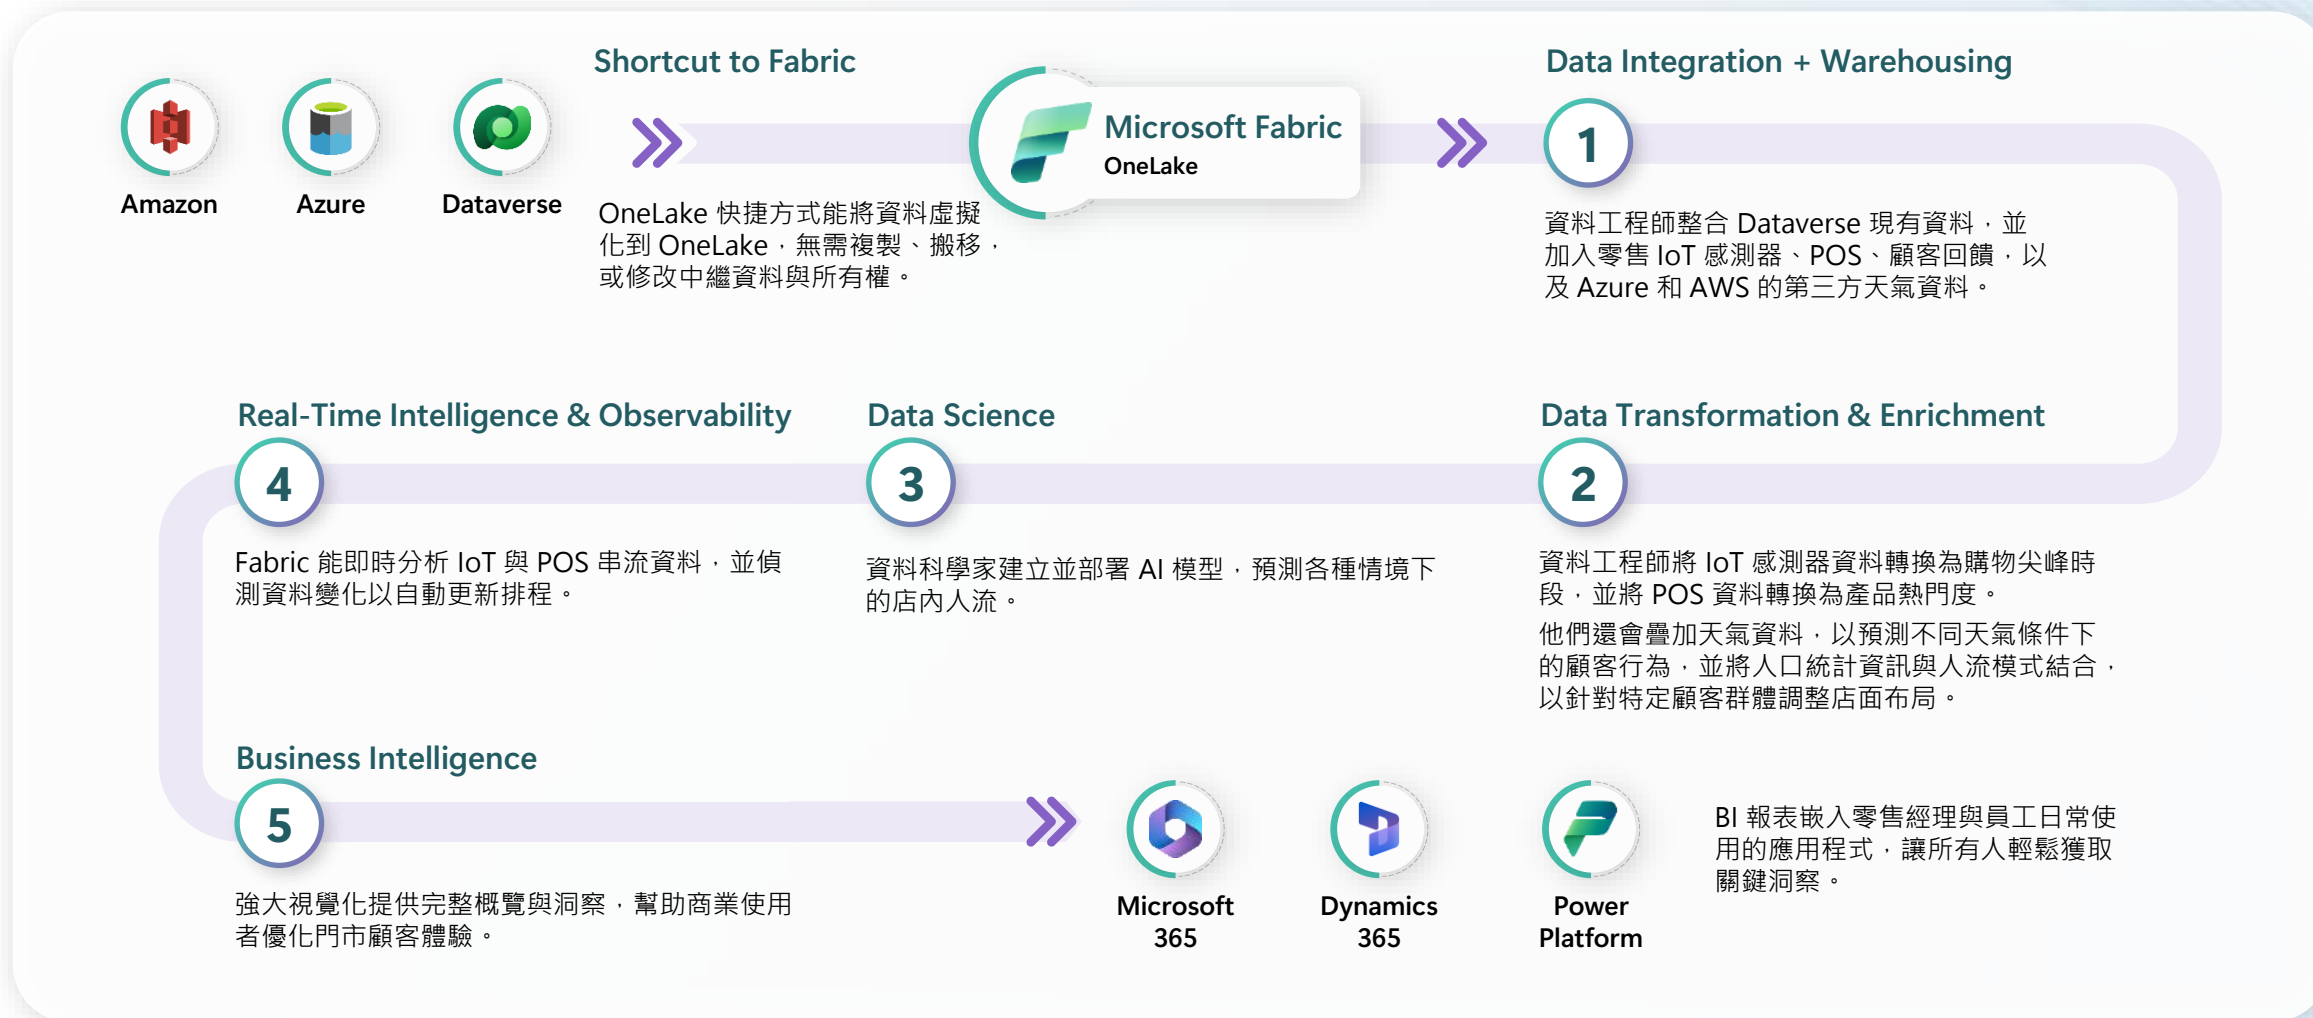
Amazon

Azure

Dataverse

Shortcut to Fabric

OneLake 快捷方式能將資料虛擬化到 OneLake，無需複製、搬移，或修改中繼資料與所有權。

Microsoft Fabric
OneLake

Data Integration + Warehousing

1

資料工程師整合 Dataverse 現有資料，並加入零售 IoT 感測器、POS、顧客回饋，以及 Azure 和 AWS 的第三方天氣資料。

Real-Time Intelligence & Observability

4

Fabric 能即時分析 IoT 與 POS 串流資料，並偵測資料變化以自動更新排程。

Data Science

3

資料科學家建立並部署 AI 模型，預測各種情境下的店內人流。

Data Transformation & Enrichment

2

資料工程師將 IoT 感測器資料轉換為購物尖峰時段，並將 POS 資料轉換為產品熱門度。

他們還會疊加天氣資料，以預測不同天氣條件下的顧客行為，並將人口統計資訊與人流模式結合，以針對特定顧客群體調整店面布局。

Business Intelligence

5

強大視覺化提供完整概覽與洞察，幫助商業使用者優化門市顧客體驗。

Microsoft 365

Dynamics 365

Power Platform

BI 報表嵌入零售經理與員工日常使用的應用程式，讓所有人輕鬆獲取關鍵洞察。